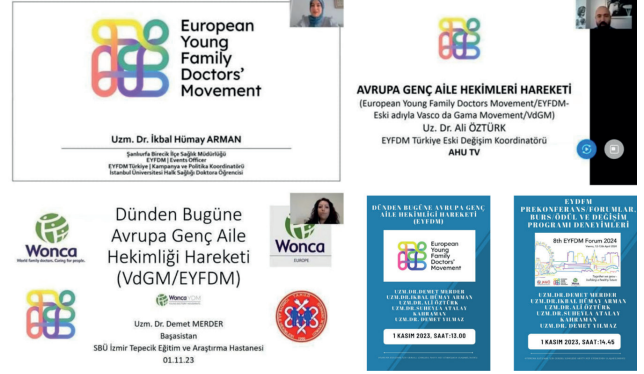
European Young Family Doctors' Movement

Uzm. Dr. İkbal Hümay ARMAN

Şanlıurfa Birecik İlçe Sağlık Müdürlüğü
EYFDM | Events Officer
EYFDM Türkiye | Kampanya ve Politika Koordinatörü
İstanbul Üniversitesi Halk Sağlığı Doktora Öğrencisi

AVRUPA GENÇ AİLE HEKİMLERİ HAREKETİ
(European Young Family Doctors Movement/EYFDM-Eski adıyla Vasco da Gama Movement/VdGM)
Uz. Dr. Ali ÖZTÜRK
EYFDM Türkiye Eski Değişim Koordinatörü
AHU TV

Wonca
World family doctors. Caring for people.

Dünden Bugüne Avrupa Genç Aile Hekimliği Hareketi (VdGM/EYFDM)

Wonca
EUROPE

Wonca TÜRKİYE

Uzm. Dr. Demet MERDER
Başasistan
SBÜ İzmir Tepecik Eğitim ve Araştırma Hastanesi
01.11.23

DÜNDEN BUGÜNE AVRUPA GENÇ AİLE HEKİMLİĞİ HAREKETİ (EYFDM)

European Young Family Doctors' Movement

UZM.DR.DEMET MERDER
UZM.DR.İKBAL HÜMAY ARMAN
UZM.DR.ALİ ÖZTÜRK
UZM.DR.SÜHEYLA ATALAY KAHRAMAN
UZM.DR. DEMET YILMAZ

1 KASIM 2023, SAAT:13.00

EYFDM PREKONFERANS FORUMLAR, BURS/ÖDÜL VE DEĞİŞİM PROGRAMI DENEYİMLERİ

8th EYFDM Forum 2024

UZM.DR.DEMET MERDER
UZM.DR.İKBAL HÜMAY ARMAN
UZM.DR.ALİ ÖZTÜRK
UZM.DR.SÜHEYLA ATALAY KAHRAMAN
UZM.DR. DEMET YILMAZ

1 KASIM 2023, SAAT:14.45